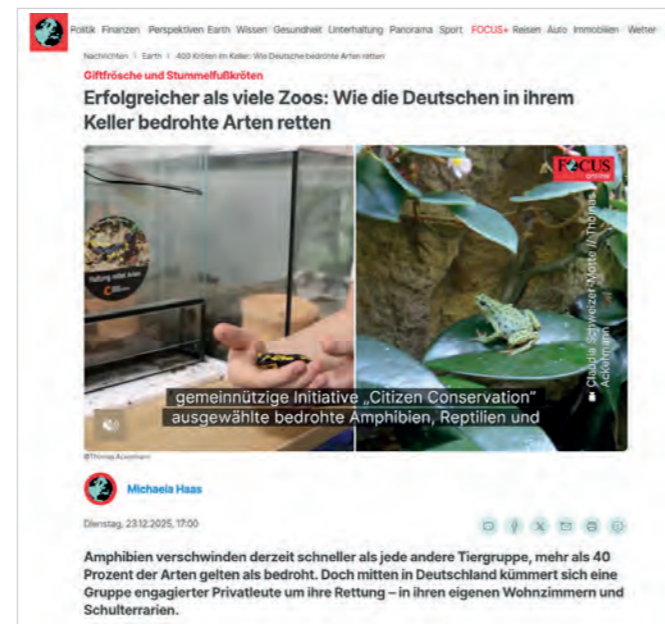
Politik Finanzen Perspektiven Earth Wissen Gesundheit Unterhaltung Panorama Sport FOCUS+ Reisen Auto Immobilien Wetter

Nachrichten | Earth | 400 Kröten im Keller: Wie Deutsche bedrohte Arten retten

Giftfrösche und Stummelfußkröten

Erfolgreicher als viele Zoos: Wie die Deutschen in ihrem Keller bedrohte Arten retten

Rettung bedrohter Arten

FOCUS online

Claudia Schweizer-Motte // Thomas Ackermann

gemeinnützige Initiative „Citizen Conservation" ausgewählte bedrohte Amphibien, Reptilien und

©Thomas Ackermann

Michaela Haas

Dienstag, 23.12.2025, 17:00

Amphibien verschwinden derzeit schneller als jede andere Tiergruppe, mehr als 40 Prozent der Arten gelten als bedroht. Doch mitten in Deutschland kümmert sich eine Gruppe engagierter Privatleute um ihre Rettung – in ihren eigenen Wohnzimmern und Schulterrarien.